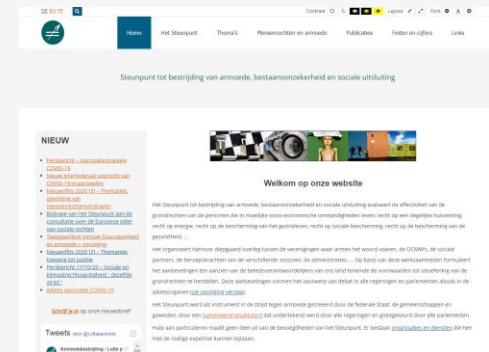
Contrast · Layout · Font

Home | Het Steunpunt | Thema's | Mensenrechten en armoede | Publicaties | Feiten en cijfers | Links

Steunpunt tot bestrijding van armoede, bestaansonzekerheid en sociale uitsluiting

NIEUW

Persbericht – vaccinatiestrategie COVID-19
Nieuw interfederaal overzicht van COVID-19 maatregelen
Nieuwsflits 2020/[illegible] – Thematisch: opvolging van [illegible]
Bijdrage van het Steunpunt aan de consultatie over de Europese pijler van sociale rechten
Tweejaarlijks Verslag Duurzaamheid en armoede – opvolging
Nieuwsflits 2020/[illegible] – Thematisch: toegang tot justitie
Persbericht 17/10/20 – Sociale en klimaatrechtvaardigheid: dezelfde strijd!
Advies vaccinatie COVID-19

Schrijf je in op onze nieuwsbrief

Tweets door @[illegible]

Armoedebestrijding / Lutte p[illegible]

Welkom op onze website

Het Steunpunt tot bestrijding van armoede, bestaansonzekerheid en sociale uitsluiting evalueert de effectiviteit van de grondrechten van de personen die in moeilijke socio-economische omstandigheden leven: recht op een waardig leven, recht op huisvesting, recht op energie, recht op de bescherming van het gezinsleven, recht op sociale bescherming, recht op de bescherming van de gezondheid, ...

Het organiseert hiervoor diepgaand overleg tussen de verenigingen waar armen het woord nemen, de OCMW's, de sociale partners, de beroepskrachten van de verschillende sectoren, de administraties, ... Op basis van deze werkzaamheden formuleert het aanbevelingen ten aanzien van de beleidsverantwoordelijken van ons land teneinde de voorwaarden tot uitoefening van de grondrechten te herstellen. Deze aanbevelingen vormen het voorwerp van debat in alle regeringen en parlementen alsook in de adviesorganen (zie opvolging verslag).

Het Steunpunt werd als instrument in de strijd tegen armoede gecreëerd door de federale Staat, de gemeenschappen en gewesten, door een Samenwerkingsakkoord dat ondertekend werd door alle regeringen en goedgekeurd door alle parlementen.

Hulp aan particulieren maakt geen deel uit van de bevoegdheden van het Steunpunt. Er bestaan organisaties en diensten die hen met de nodige expertise kunnen bijstaan.